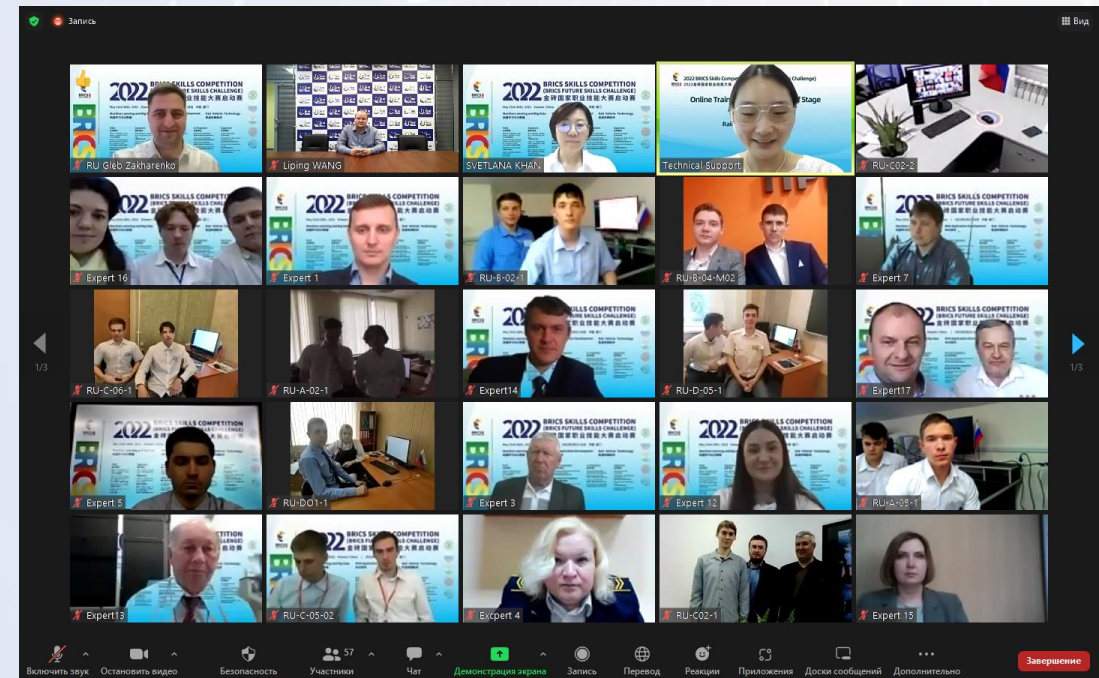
Запись

Вид

2022 BRICS SKILLS COMPETITION (BRICS FUTURE SKILLS CHALLENGE) 金砖国家职业技能大赛启动赛

RU Gleb Zakharenko

Liping WANG

2022 BRICS SKILLS COMPETITION (BRICS FUTURE SKILLS CHALLENGE) 金砖国家职业技能大赛启动赛

SVETLANA KHAN

2022 BRICS Skills Compe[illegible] Challenge)

Online Trai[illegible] Stage

Technical Support

RU-C02-2

2022 BRICS SKILLS COMPETITION (BRICS FUTURE SKILLS CHALLENGE)

Expert 16

Expert 1

RU-B-02-1

RU-B-04-M02

2022 BRICS SKILLS COMPETITION (BRICS FUTURE SKILLS CHALLENGE) 金砖国家职业技能大赛启动赛

Expert 7

1/3

RU-C-06-1

RU-A-02-1

BRICS SKILLS COMPETITION

Expert14

RU-D-05-1

Expert17

1/3

BRICS SKILLS COMPETITION

Expert 5

RU-DO1-1

2022 BRICS SKILLS COMPETITION

Expert 3

2022 BRICS SKILLS COMPETITION

Expert 12

RU-A-05-1

Expert13

2022 BRICS SKILLS COMPETITION (BRICS FUTURE SKILLS CHALLENGE) 金砖国家职业技能大赛启动赛

RU-C-05-02

Expert 4

RU-C02-1

Expert 15

Включить звук
Остановить видео
Безопасность
57
Участники
Чат
Демонстрация экрана
Запись
Перевод
Реакции
Приложения
Доски сообщений
Дополнительно
Завершение